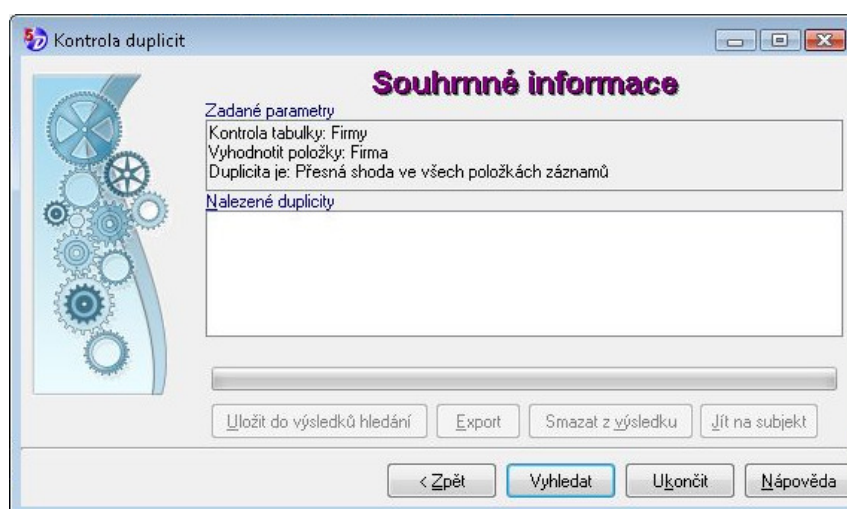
Kontrola duplicit

Souhrnné informace

Zadané parametry
Kontrola tabulky: Firmy
Vyhodnotit položky: Firma
Duplicita je: Přesná shoda ve všech položkách záznamů

Nalezené duplicity

Uložit do výsledků hledání | Export | Smazat z výsledku | Jít na subjekt

< Zpět | Vyhledat | Ukončit | Nápověda